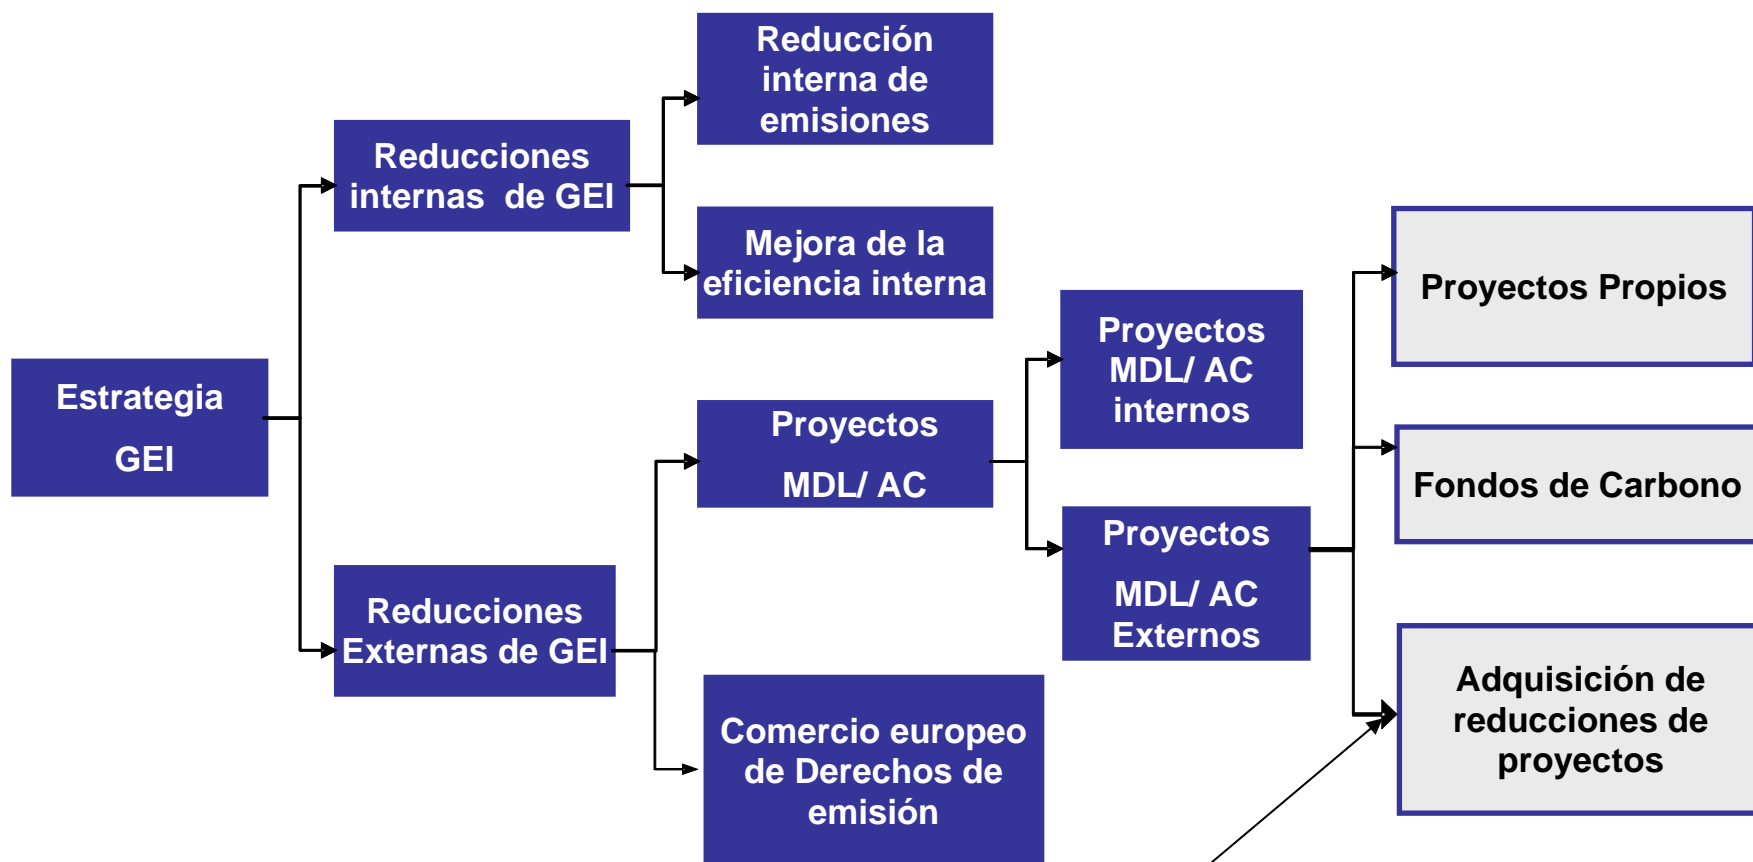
Estrategia GEI

Reducciones internas de GEI

Reducción interna de emisiones

Mejora de la eficiencia interna

Reducciones Externas de GEI

Proyectos MDL/ AC

Proyectos MDL/ AC internos

Proyectos MDL/ AC Externos

Comercio europeo de Derechos de emisión

Proyectos Propios

Fondos de Carbono

Adquisición de reducciones de proyectos